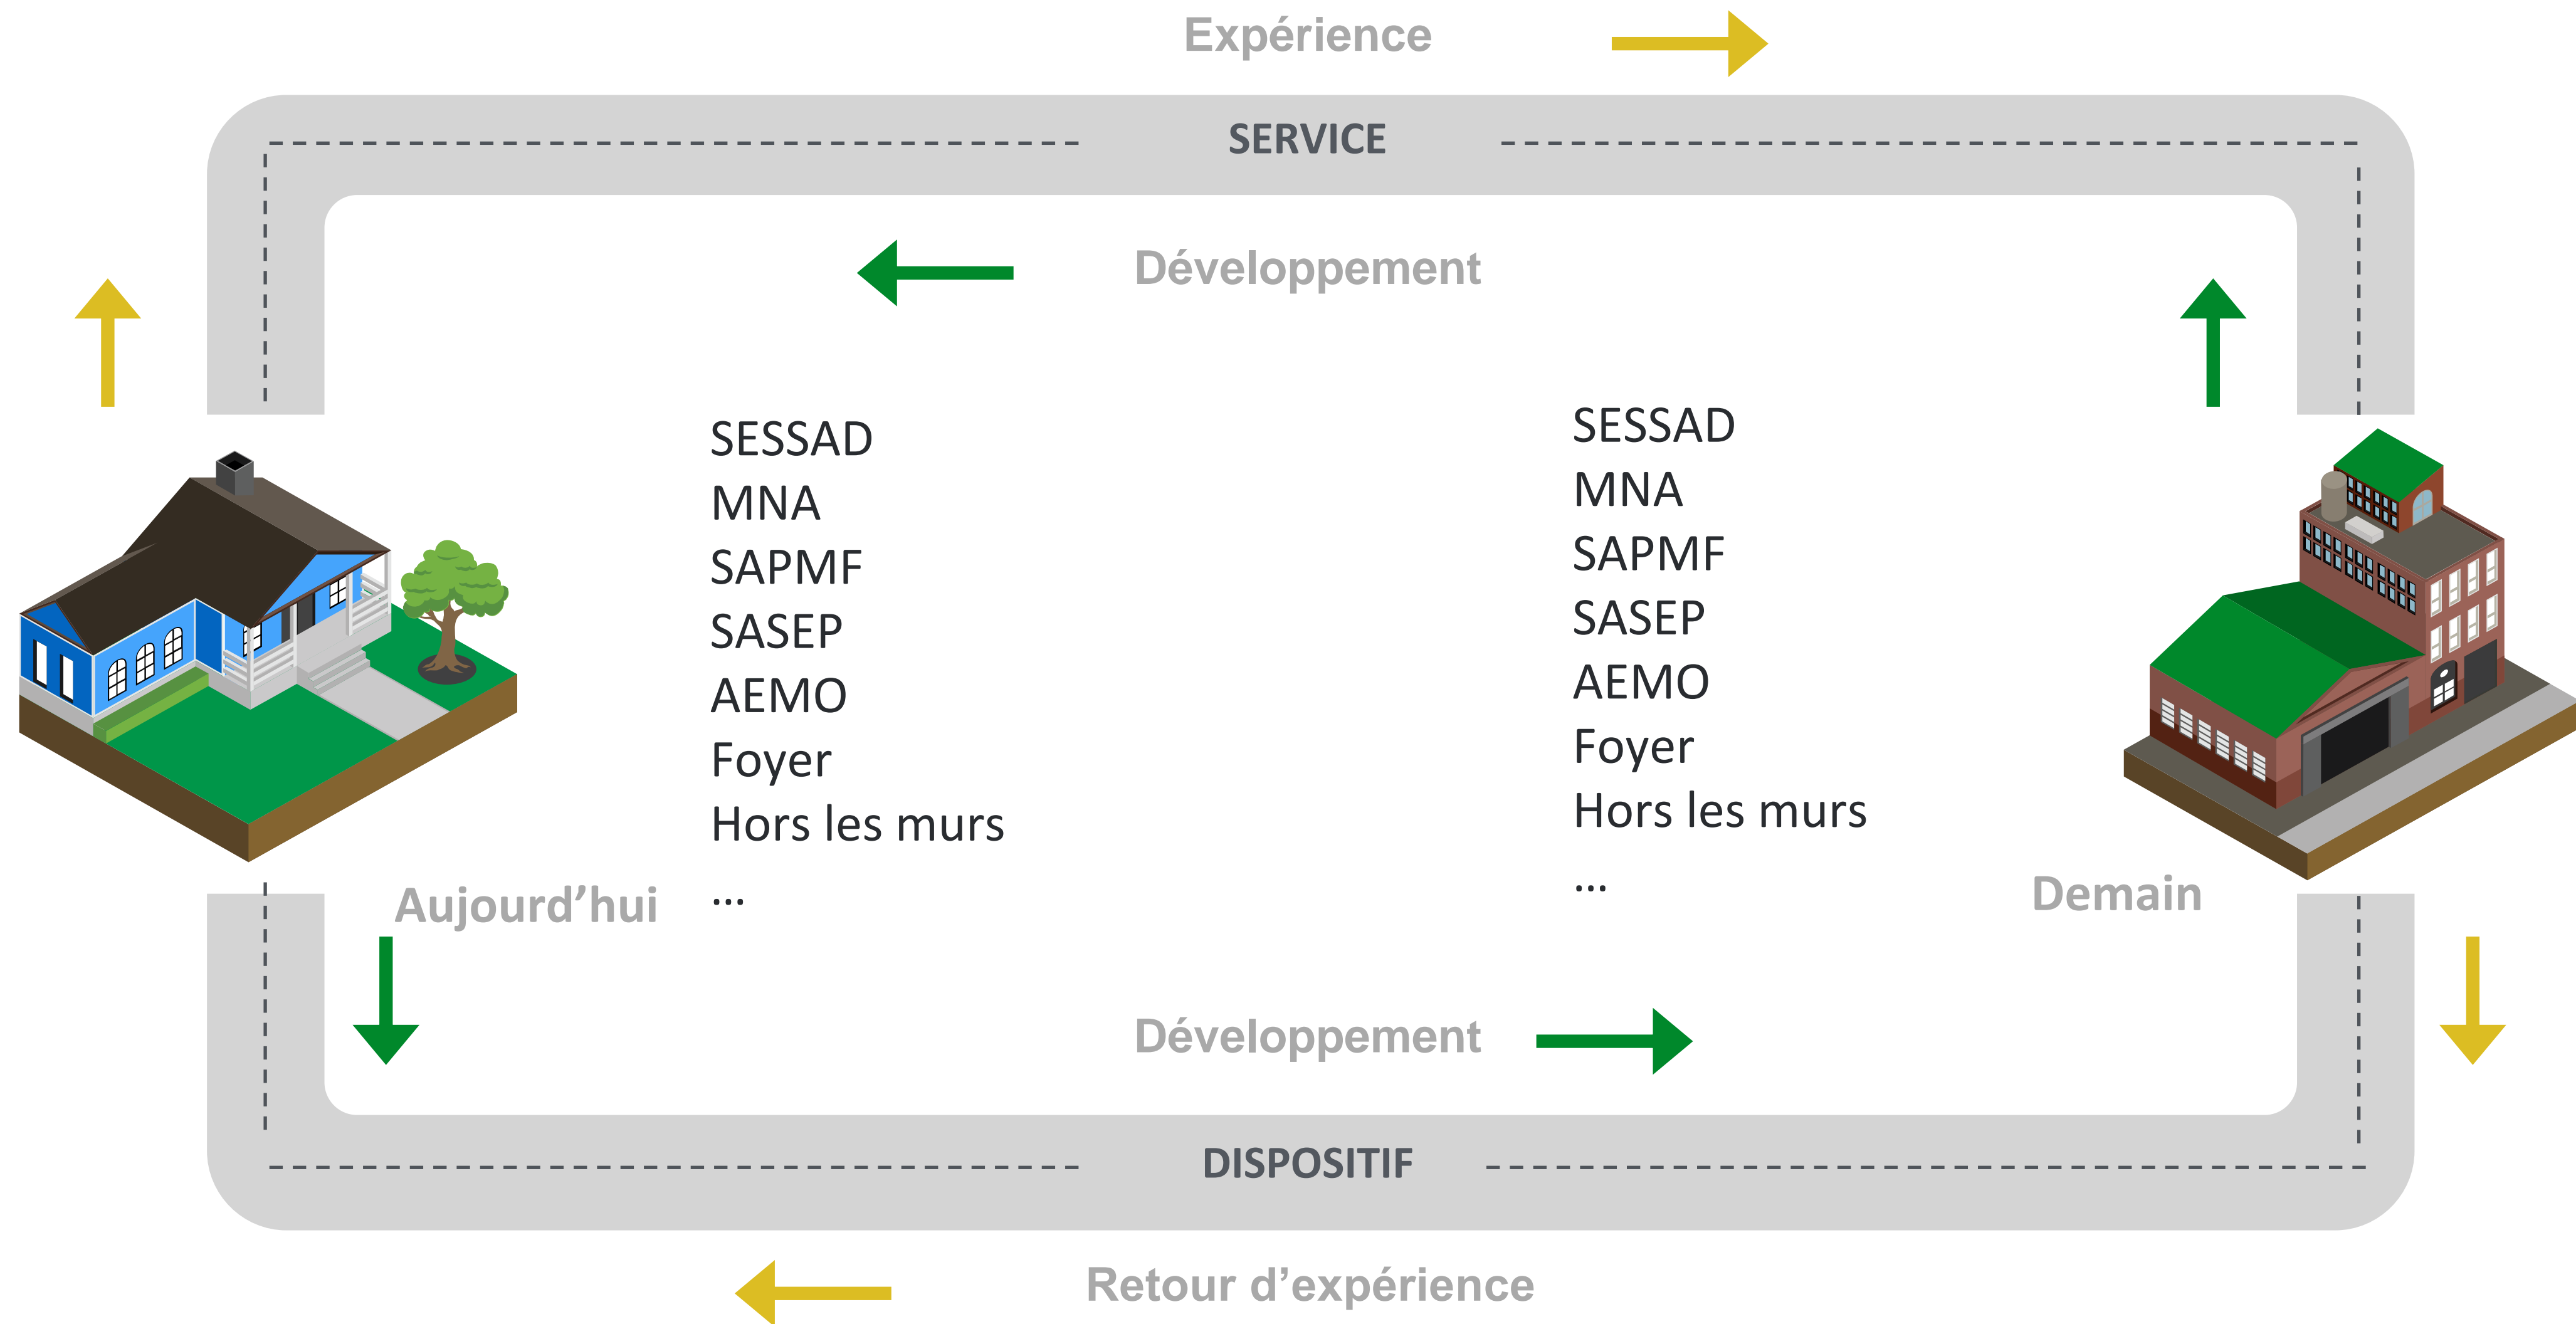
Expérience

SERVICE

Développement

SESSAD
MNA
SAPMF
SASEP
AEMO
Foyer
Hors les murs
...

SESSAD
MNA
SAPMF
SASEP
AEMO
Foyer
Hors les murs
...

Aujourd'hui

Demain

Développement

DISPOSITIF

Retour d'expérience